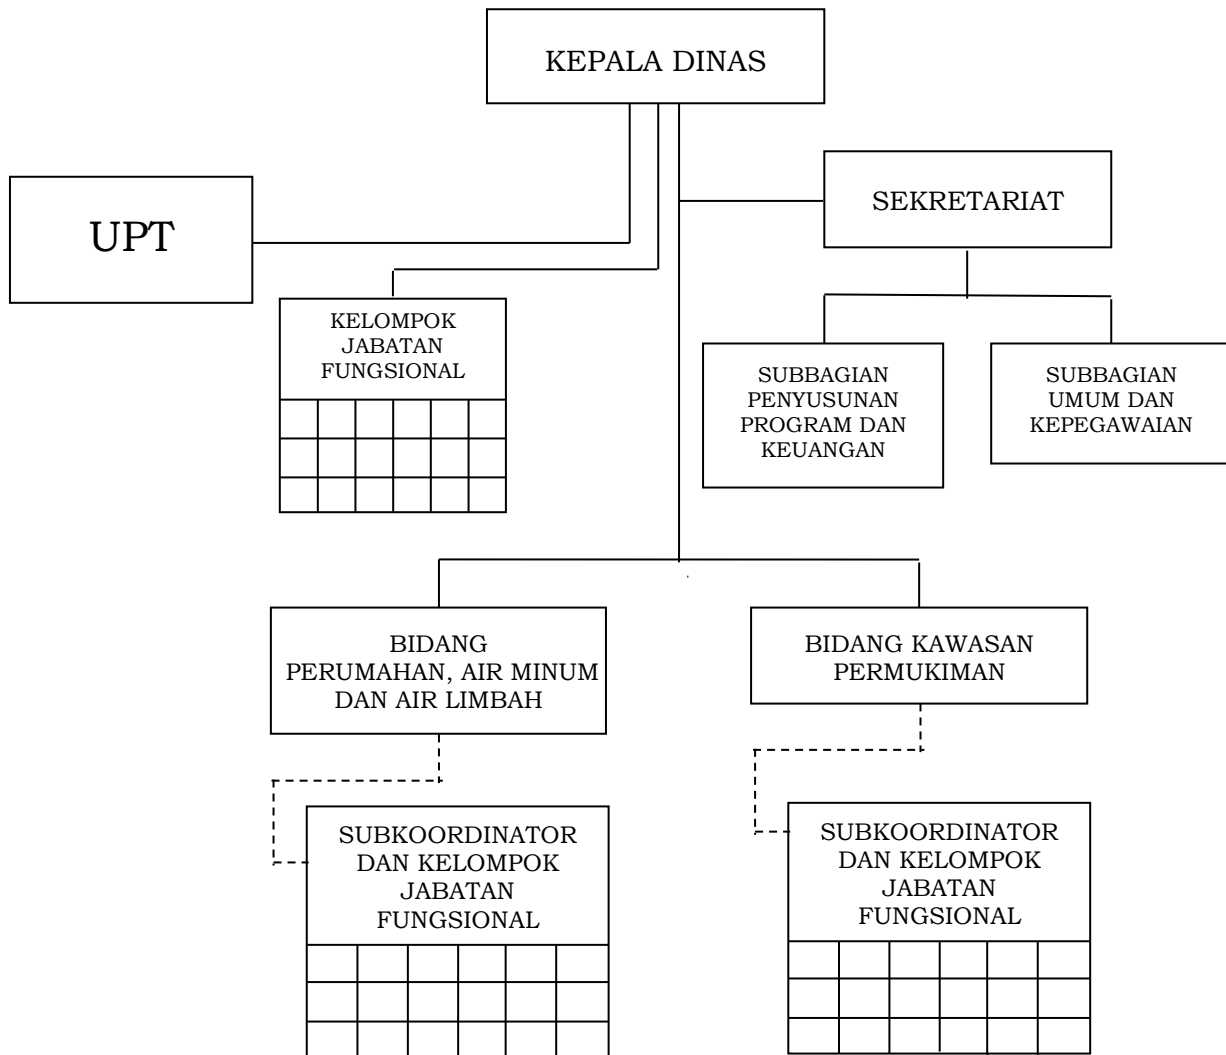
KEPALA DINAS

UPT

SEKRETARIAT

KELOMPOK JABATAN FUNGSIONAL

SUBBAGIAN PENYUSUNAN PROGRAM DAN KEUANGAN

SUBBAGIAN UMUM DAN KEPEGAWAIAN

BIDANG PERUMAHAN, AIR MINUM DAN AIR LIMBAH

BIDANG KAWASAN PERMUKIMAN

SUBKOORDINATOR DAN KELOMPOK JABATAN FUNGSIONAL

SUBKOORDINATOR DAN KELOMPOK JABATAN FUNGSIONAL